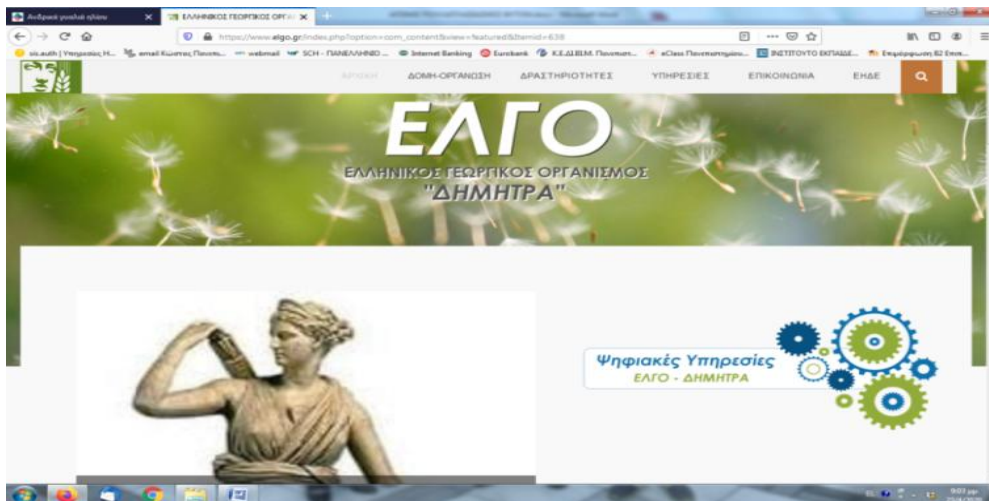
Ανδρικό γυαλιά ηλίου × ΕΛΛΗΝΙΚΟΣ ΓΕΩΡΓΙΚΟΣ ΟΡΓΑ ×

https://www.elgo.gr/index.php?option=com_content&view=featured&Itemid=638

sis.auth | Υπηρεσίες Η... email Κώστας Παυλ... webmail SCH - ΠΑΝΕΛΛΗΝΙΟ ... Internet Banking Eurobank Κ.Ε.ΔΙ.ΒΙ.Μ. Πανεπιστ... eClass Πανεπιστημίου... ΙΝΣΤΙΤΟΥΤΟ ΕΚΠΑΙΔΕ... Επιμόρφωση Β2 Επιπ...

ΑΡΧΙΚΗ ΔΟΜΗ-ΟΡΓΑΝΩΣΗ ΔΡΑΣΤΗΡΙΟΤΗΤΕΣ ΥΠΗΡΕΣΙΕΣ ΕΠΙΚΟΙΝΩΝΙΑ ΕΗΔΕ

ΕΛΓΟ
ΕΛΛΗΝΙΚΟΣ ΓΕΩΡΓΙΚΟΣ ΟΡΓΑΝΙΣΜΟΣ
"ΔΗΜΗΤΡΑ"

Ψηφιακές Υπηρεσίες
ΕΛΓΟ - ΔΗΜΗΤΡΑ

9:07 μμ